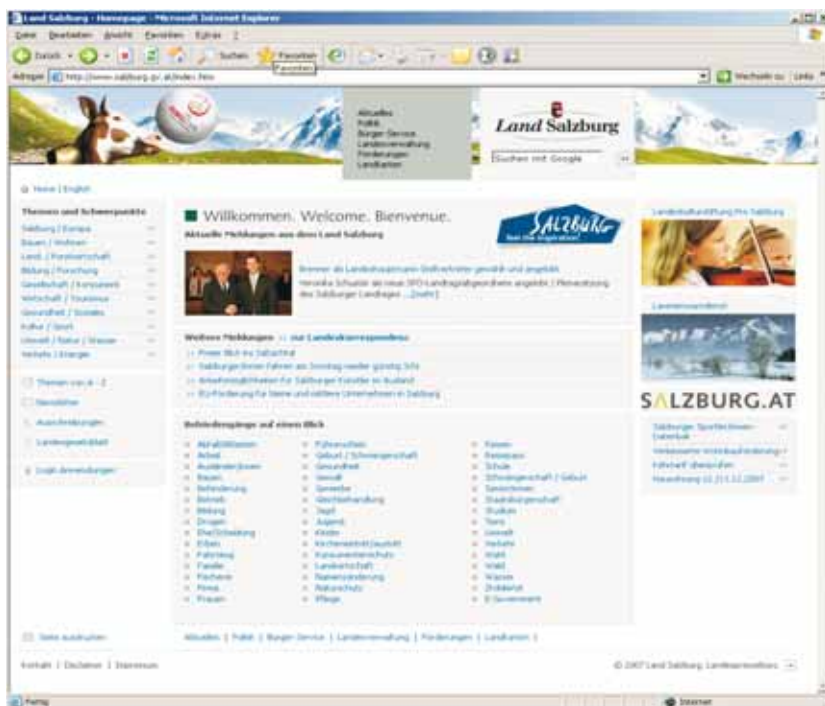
Land Salzburg - Homepage - Microsoft Internet Explorer

Datei Bearbeiten Ansicht Favoriten Extras ?

Zurück Suchen Favoriten

Favoriten

Adresse http://www.salzburg.gv.at/index.htm

Wechseln zu Links

Aktuelles
Politik
Bürger-Service
Landesverwaltung
Förderungen
Landkarten

Land Salzburg

Suchen mit Google

Home | English

Themen und Schwerpunkte

Salzburg / Europa
Bauen / Wohnen
Land- / Forstwirtschaft
Bildung / Forschung
Gesellschaft / Konsument
Wirtschaft / Tourismus
Gesundheit / Soziales
Kultur / Sport
Umwelt / Natur / Wasser
Verkehr / Energie

Themen von A - Z

Newsletter

Ausschreibungen

Landesgesetzblatt

Login Anwendungen

Willkommen. Welcome. Bienvenue.

Aktuelle Meldungen aus dem Land Salzburg

SALZBURG

Brenner als Landeshauptmann-Stellvertreter gewählt und angelobt

Henrika Schaden als neue SPÖ-Landtagsabgeordnete angelobt | Plenarsitzung des Salzburger Landtages ...[mehr]

Weitere Meldungen >> zur Landeskorrespondenz

>> Freier Blick ins Salzachtal
>> Salzburger(innen) fahren am Sonntag wieder günstig Schi
>> Arbeitsmöglichkeiten für Salzburger Künstler im Ausland
>> EU-Förderung für kleine und mittlere Unternehmen in Salzburg

Behördengänge auf einen Blick

| | | |
|---|---|---|
| Abfallentsorgen | Führerschein | Reisen |
| Arbeit | Geburt / Schwangerschaft | Reisepass |
| Ausländer(innen) | Gesundheit | Schule |
| Bauen | Gewalt | Schwangerschaft / Geburt |
| Behinderung | Gewerbe | Senioren |
| Betrieb | Gleichbehandlung | Staatsbürgerschaft |
| Bildung | Jagd | Studium |
| Drogen | Jugend | Tiere |
| Ehe/Scheidung | Kinder | Umwelt |
| Erben | Kirchenaustritt | Verkehr |
| Fahrzeug | Konsumentenschutz | Wahl |
| Familie | Landwirtschaft | Wald |
| Fischerei | Namensänderung | Wasser |
| Firma | Naturschutz | Zivildienst |
| Frauen | Pflege | E-Government |

Landeskulturstiftung Pro Salzburg

Landesausstellung

SALZBURG.AT

Salzburger Sportlerinnen-Datenbank

Verkehrsbehinderungen

Fahrtarif überprüfen

Heizkostenzuschuss 2007

Seite ausdrucken

Aktuelles | Politik | Bürger-Service | Landesverwaltung | Förderungen | Landkarten |

Kontakt | Disclaimer | Impressum

© 2007 Land Salzburg, Landesmedienzentrum

Fertig

Internet